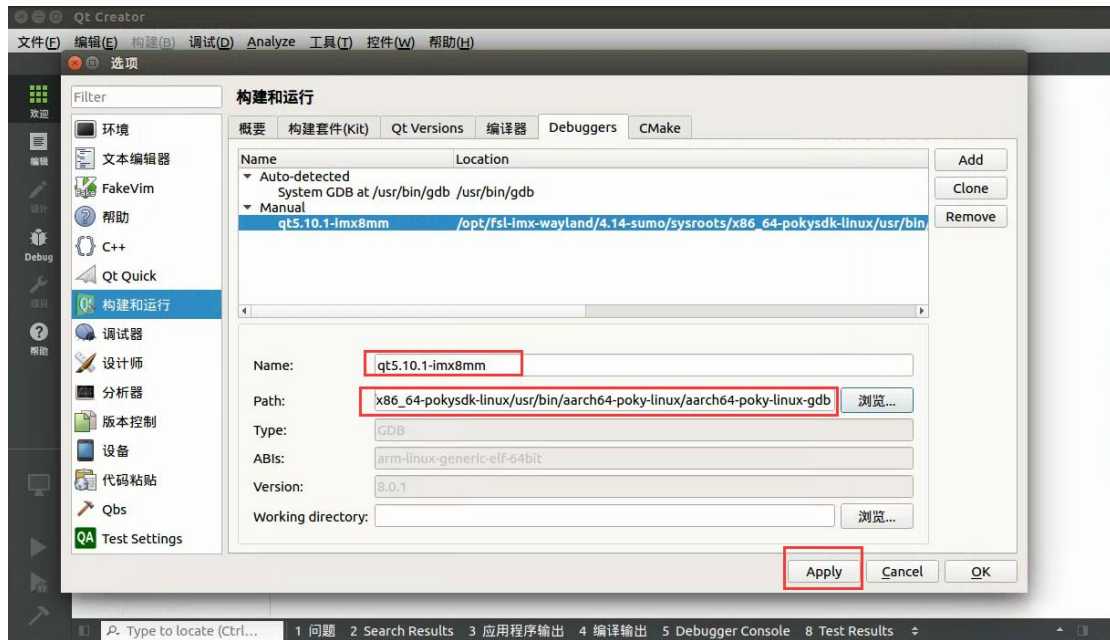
Qt Creator

文件(F) 编辑(E) 构建(B) 调试(D) Analyze 工具(T) 控件(W) 帮助(H)

选项

欢迎
编辑
设计
Debug
项目
帮助

Filter

环境
文本编辑器
FakeVim
帮助
C++
Qt Quick
构建和运行
调试器
设计师
分析器
版本控制
设备
代码粘贴
Qbs
Test Settings

构建和运行

概要 构建套件(Kit) Qt Versions 编译器 Debuggers CMake

| Name | Location |
|---|---|
| ▾ Auto-detected | |
| System GDB at /usr/bin/gdb | /usr/bin/gdb |
| ▾ Manual | |
| qt5.10.1-imx8mm | /opt/fsl-imx-wayland/4.14-sumo/sysroots/x86_64-pokysdk-linux/usr/bin/ |

Add
Clone
Remove

Name: qt5.10.1-imx8mm

Path: x86_64-pokysdk-linux/usr/bin/aarch64-poky-linux/aarch64-poky-linux-gdb 浏览...

Type: GDB

ABIs: arm-linux-generic-elf-64bit

Version: 8.0.1

Working directory: 浏览...

Apply Cancel OK

Type to locate (Ctrl... 1 问题 2 Search Results 3 应用程序输出 4 编译输出 5 Debugger Console 8 Test Results